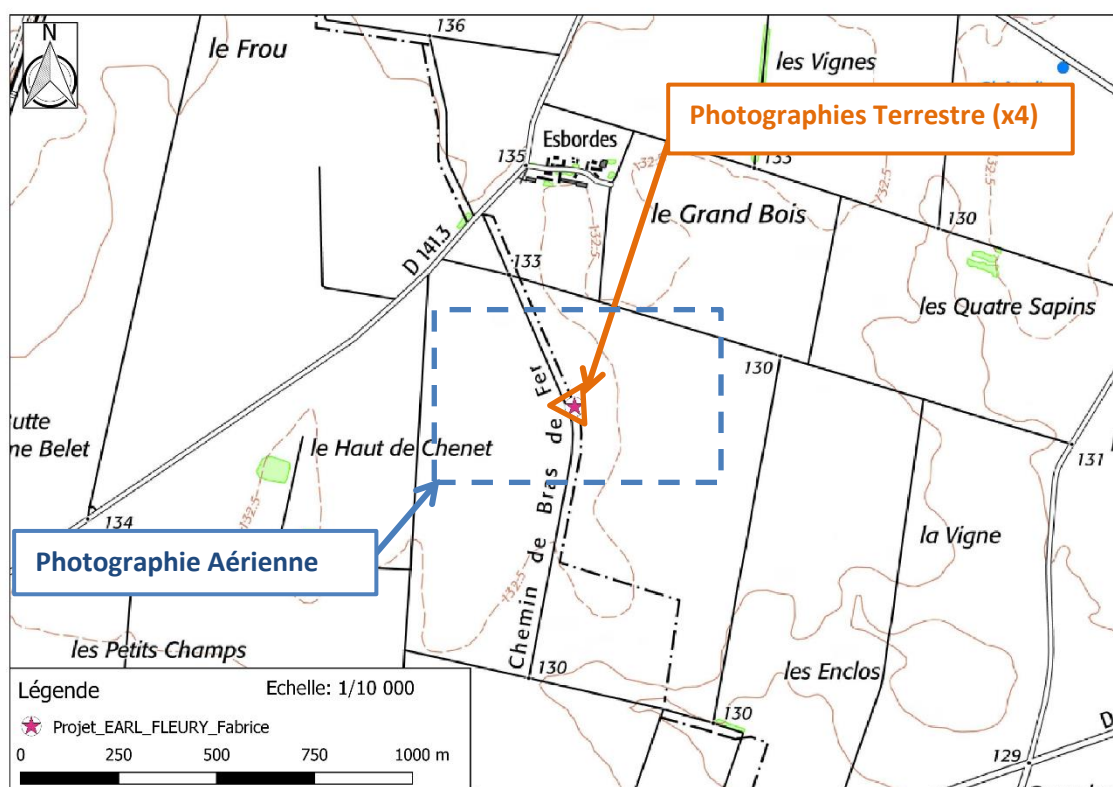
N

le Frou

136

les Vignes

Photographies Terrestre (x4)

Esbordes

135

133

le Grand Bois

130

D 141.3

133

les Quatre Sapins

130

utte
ne Belet

le Haut de Chenet

Chemin de Bras de Fer

131

134

Photographie Aérienne

la Vigne

les Petits Champs

130

les Enclos

130

129

Légende

Echelle: 1/10 000

Projet_EARL_FLEURY_Fabrice

0 250 500 750 1000 m